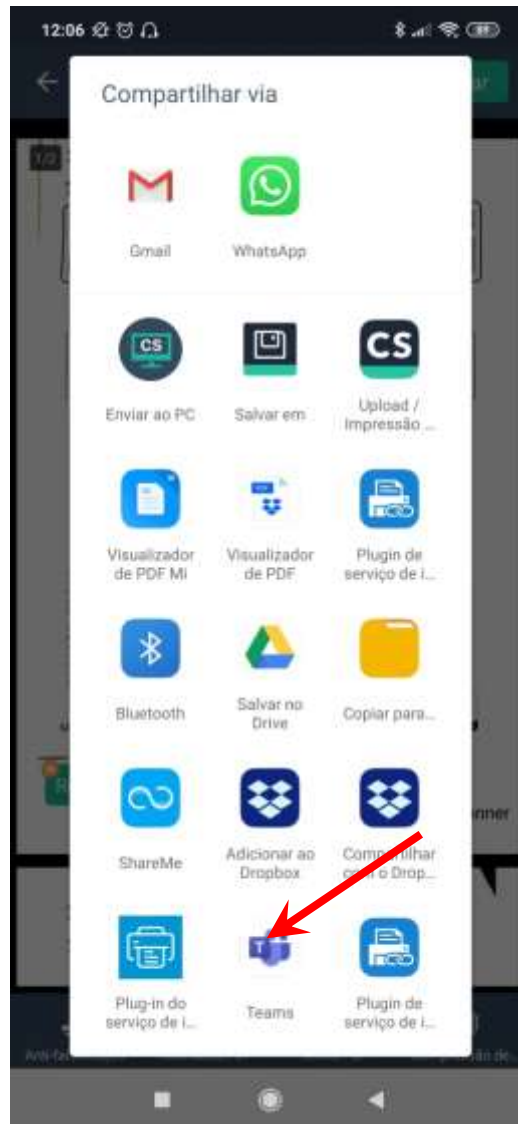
12:06

Compartilhar via

Gmail

WhatsApp

CS

Enviar ao PC

Salvar em

CS

Upload / Impressão ...

Visualizador de PDF Mi

Visualizador de PDF

Plugin de serviço de i...

Bluetooth

Salvar no Drive

Copiar para...

ShareMe

Adicionar ao Dropbox

Compartilhar com o Drop...

Plug-in do serviço de i...

T

Teams

Plugin de serviço de i...

nner